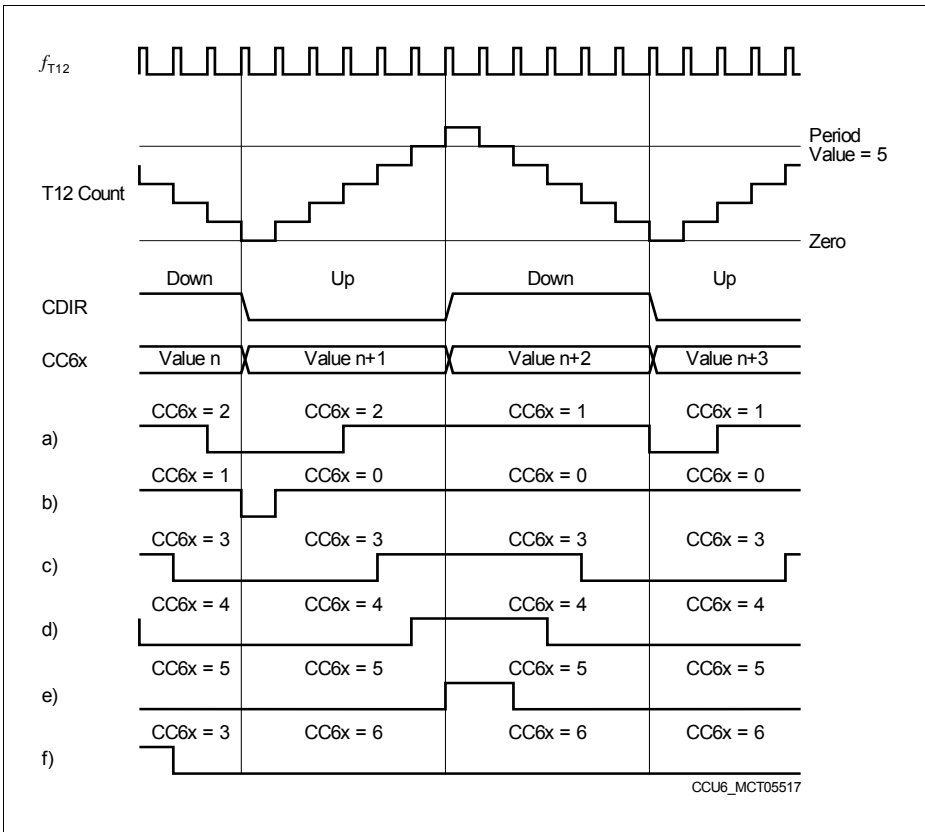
$f_{T12}$

Period Value = 5

T12 Count

Zero

Down Up Down Up

CDIR

CC6x Value n Value n+1 Value n+2 Value n+3

CC6x = 2 CC6x = 2 CC6x = 1 CC6x = 1

a)

CC6x = 1 CC6x = 0 CC6x = 0 CC6x = 0

b)

CC6x = 3 CC6x = 3 CC6x = 3 CC6x = 3

c)

CC6x = 4 CC6x = 4 CC6x = 4 CC6x = 4

d)

CC6x = 5 CC6x = 5 CC6x = 5 CC6x = 5

e)

CC6x = 3 CC6x = 6 CC6x = 6 CC6x = 6

f)

CCU6_MCT05517